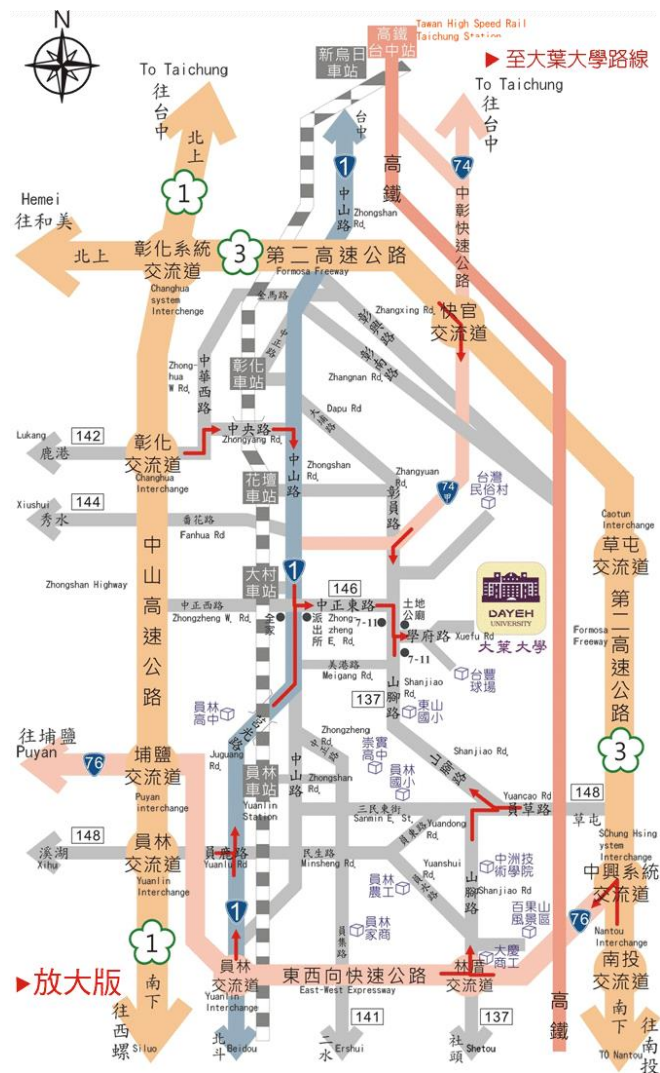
N

高鐵台中站
Tawan High Speed Rail Taichung Station

▶ 至大葉大學路線

To Taichung
往台中
北上

新烏日車站

台中

To Taichung
往台中

74

1

中山路
Zhongshan Rd.

高鐵

中彰快速公路

Hemei
往和美

北上

彰化系統交流道
Changhua system Interchange

3

第二高速公路
Formosa Freeway

金馬路

Zhangxing Rd.

快官交流道

彰化車站

Zhong-hua W Rd.
中華西路

Zhangnan Rd.

Dapu Rd

Lukang
鹿港
142

彰化交流道
Changhua Interchange

中央路
Zhongyang Rd.

中山路

Zhongshan Rd.

Zhangyuan Rd.

台灣民俗村

彰員路

74

Xiushui
秀水
144

番花路
Fanhua Rd

花壇車站

Caotun Interchange
草屯交流道

第二高速公路

Zhongshan Highway

中山高速公路

大村車站

1

146

中正西路
Zhongzheng W. Rd.

全家

派出所

中正東路
Zhong-zheng E. Rd.

7-11

土地公廟

學府路
Xuefu Rd

7-11

DAYEH UNIVERSITY
大葉大學

Formosa Freeway

美港路
Meigang Rd.

Shanjiao Rd.

台豐球場

137

山腳路

東山國小

員林高中

員林大道

Zhongzheng

中山路

崇實高中

員林國小

山腳路

Shanjiao Rd.

3

往埔鹽
Puyan

76

埔鹽交流道
Puyan interchange

Juguang Rd.

員林車站
Yuanlin Station

Zhongshan Rd.

三民東街
Sanmin E. St.

員東路
Yuandong Rd.

Yuancao Rd
員草路

148

草屯

SChung Hsing system Interchange
中興系統交流道

溪湖
Xihu
148

員林交流道
Yuanlin Interchange

員鹿路
Yuanlu Rd

民生路
Minsheng Rd.

Yuanshui Rd.

員水路

員林農工

中州技術學院

山腳路

Shanjiao Rd

百果山風景區

76

Nantou Interchange

南投交流道

1

1

員集路

員林家商

大慶商工

▶放大版

南下

往西螺
Siluo

員林交流道
Yuanlin Interchange

東西向快速公路
East-West Expressway

林厝交流道

137

高鐵

南下

往南投
TO Nantou

北斗
Beidou

141

二水
Ershui

往社頭
Shetou